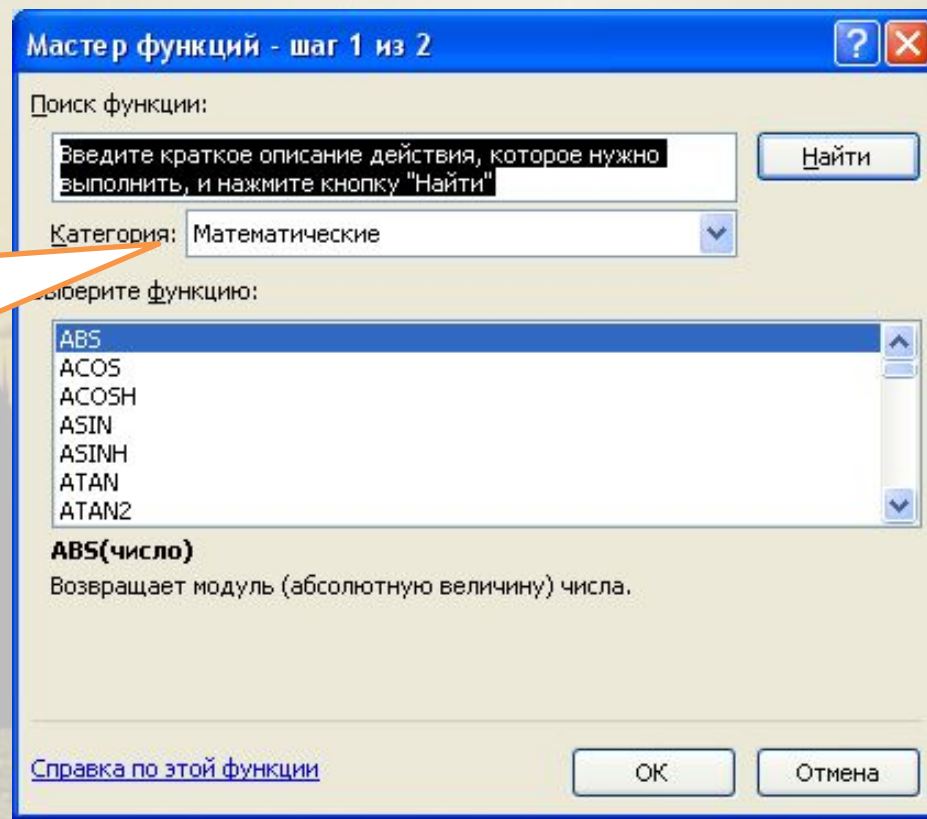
Мастер функций - шаг 1 из 2

Поиск функции:

Введите краткое описание действия, которое нужно выполнить, и нажмите кнопку "Найти"

Найти

Категория: Математические

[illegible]ыберите функцию:

ABS
ACOS
ACOSH
ASIN
ASINH
ATAN
ATAN2

ABS(число)

Возвращает модуль (абсолютную величину) числа.

Справка по этой функции

ОК

Отмена